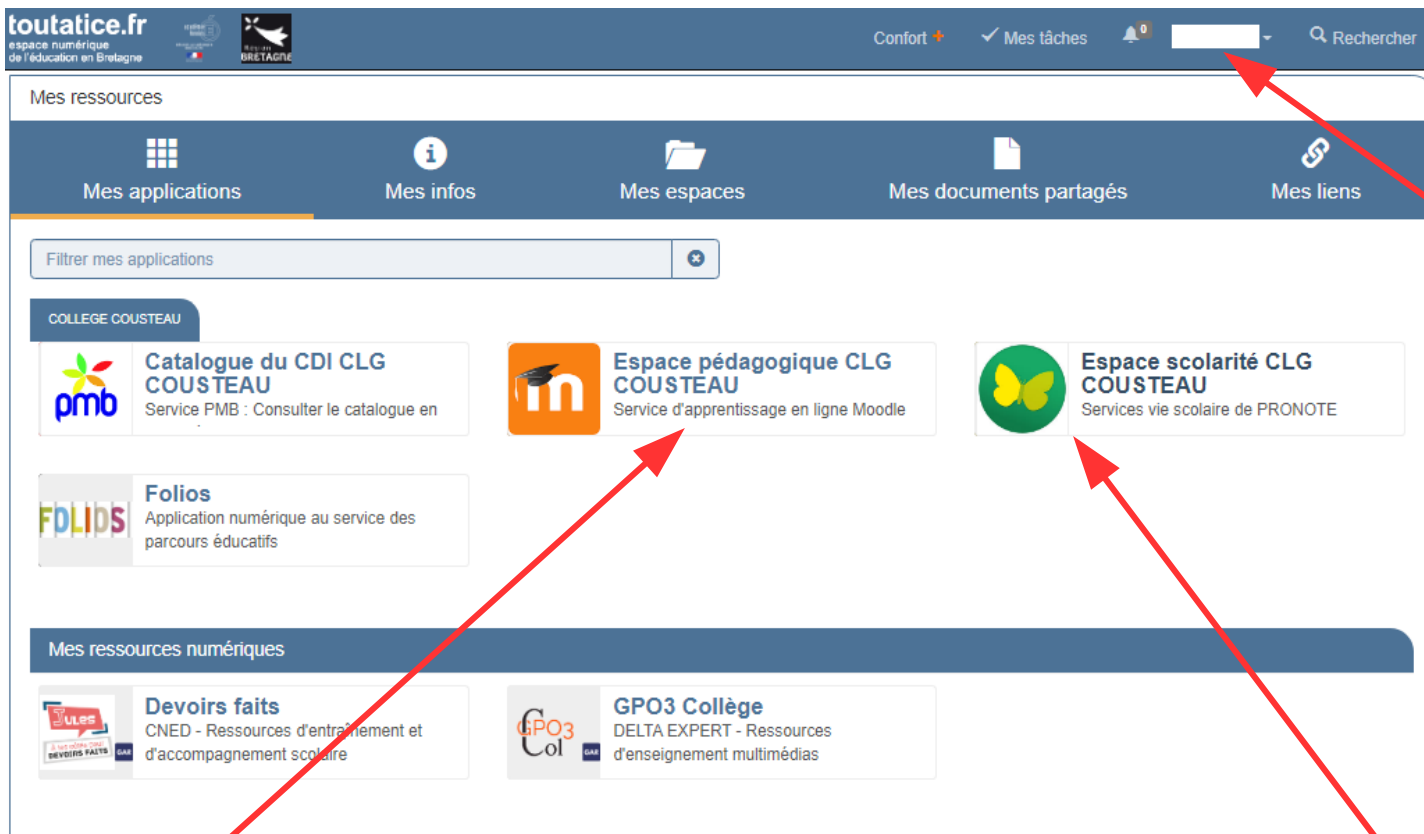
toutatice.fr
espace numérique de l'éducation en Bretagne

BRETAGNE

Confort + ✓ Mes tâches 0 Rechercher

Mes ressources

Mes applications Mes infos Mes espaces Mes documents partagés Mes liens

Filtrer mes applications

COLLEGE COUSTEAU

pmb
Catalogue du CDI CLG COUSTEAU
Service PMB : Consulter le catalogue en

Espace pédagogique CLG COUSTEAU
Service d'apprentissage en ligne Moodle

Espace scolarité CLG COUSTEAU
Services vie scolaire de PRONOTE

FOLIOS
Folios
Application numérique au service des parcours éducatifs

Mes ressources numériques

JULES
DEVOIRS FAITS
GAR
Devoirs faits
CNED - Ressources d'entraînement et d'accompagnement scolaire

GPO3 Col
GAR
GPO3 Collège
DELTA EXPERT - Ressources d'enseignement multimédias